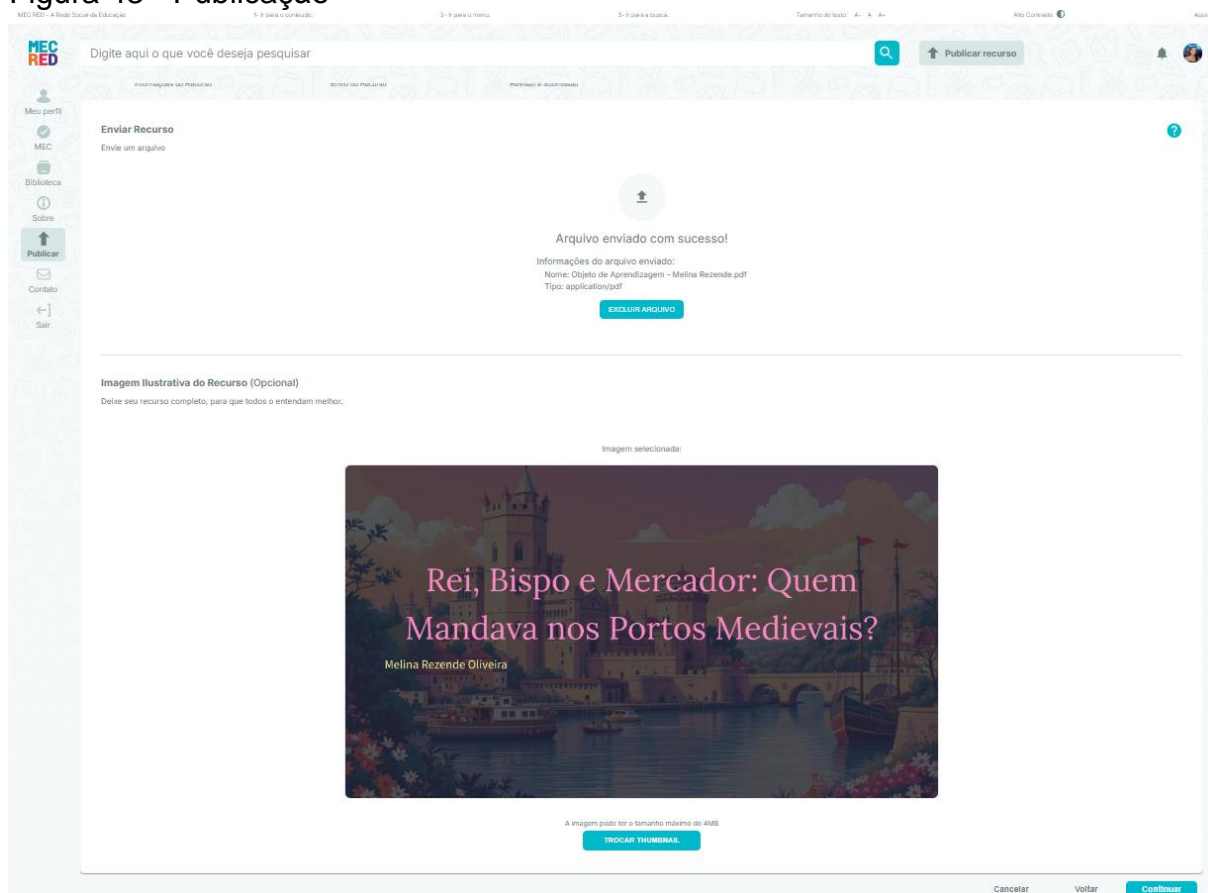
Figura 13 - Publicação

MEC RED - A Rede Social da Educação 1- Ir para o conteúdo 2- Ir para o menu 3- Ir para a busca Tamanho do texto: A- A A+ Alto Contraste Acess

MEC RED

Digite aqui o que você deseja pesquisar

Publicar recurso

Informações do Recurso Envio do Recurso Revisão e Submissão

Meu perfil
MEC
Biblioteca
Sobre
Publicar
Contato
Sair

Enviar Recurso
Envie um arquivo

Arquivo enviado com sucesso!

Informações do arquivo enviado:
Nome: Objeto de Aprendizagem - Melina Rezende.pdf
Tipo: application/pdf

EXCLUIR ARQUIVO

Imagem Ilustrativa do Recurso (Opcional)
Deixe seu recurso completo, para que todos o entendam melhor.

Imagem selecionada:

Rei, Bispo e Mercador: Quem Mandava nos Portos Medievais?

Melina Rezende Oliveira

A imagem pode ter o tamanho máximo de 4MB

TROCAR THUMBNAIL

Cancelar Voltar Continuar